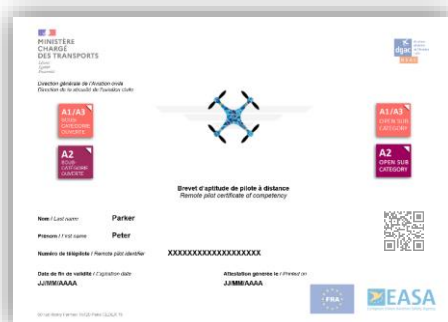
MINISTÈRE CHARGÉ DES TRANSPORTS
Liberté Égalité Fraternité

Direction générale de l'Aviation civile
Direction de la sécurité de l'Aviation civile

dgac

A1/A3 SOUS-CATÉGORIE OUVERTE

A2 SOUS-CATÉGORIE OUVERTE

A1/A3 OPEN SUB CATEGORY

A2 OPEN SUB CATEGORY

Brevet d'aptitude de pilote à distance
Remote pilot certificate of competency

Nom / Last name Parker

Prénom / First name Peter

Numéro de télépilote / Remote pilot identifier XXXXXXXXXXXXXXXXXXX

Date de fin de validité / Expiration date
JJ/MM/AAAA

Attestation générée le / Printed on
JJ/MM/AAAA

FRA

EASA

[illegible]